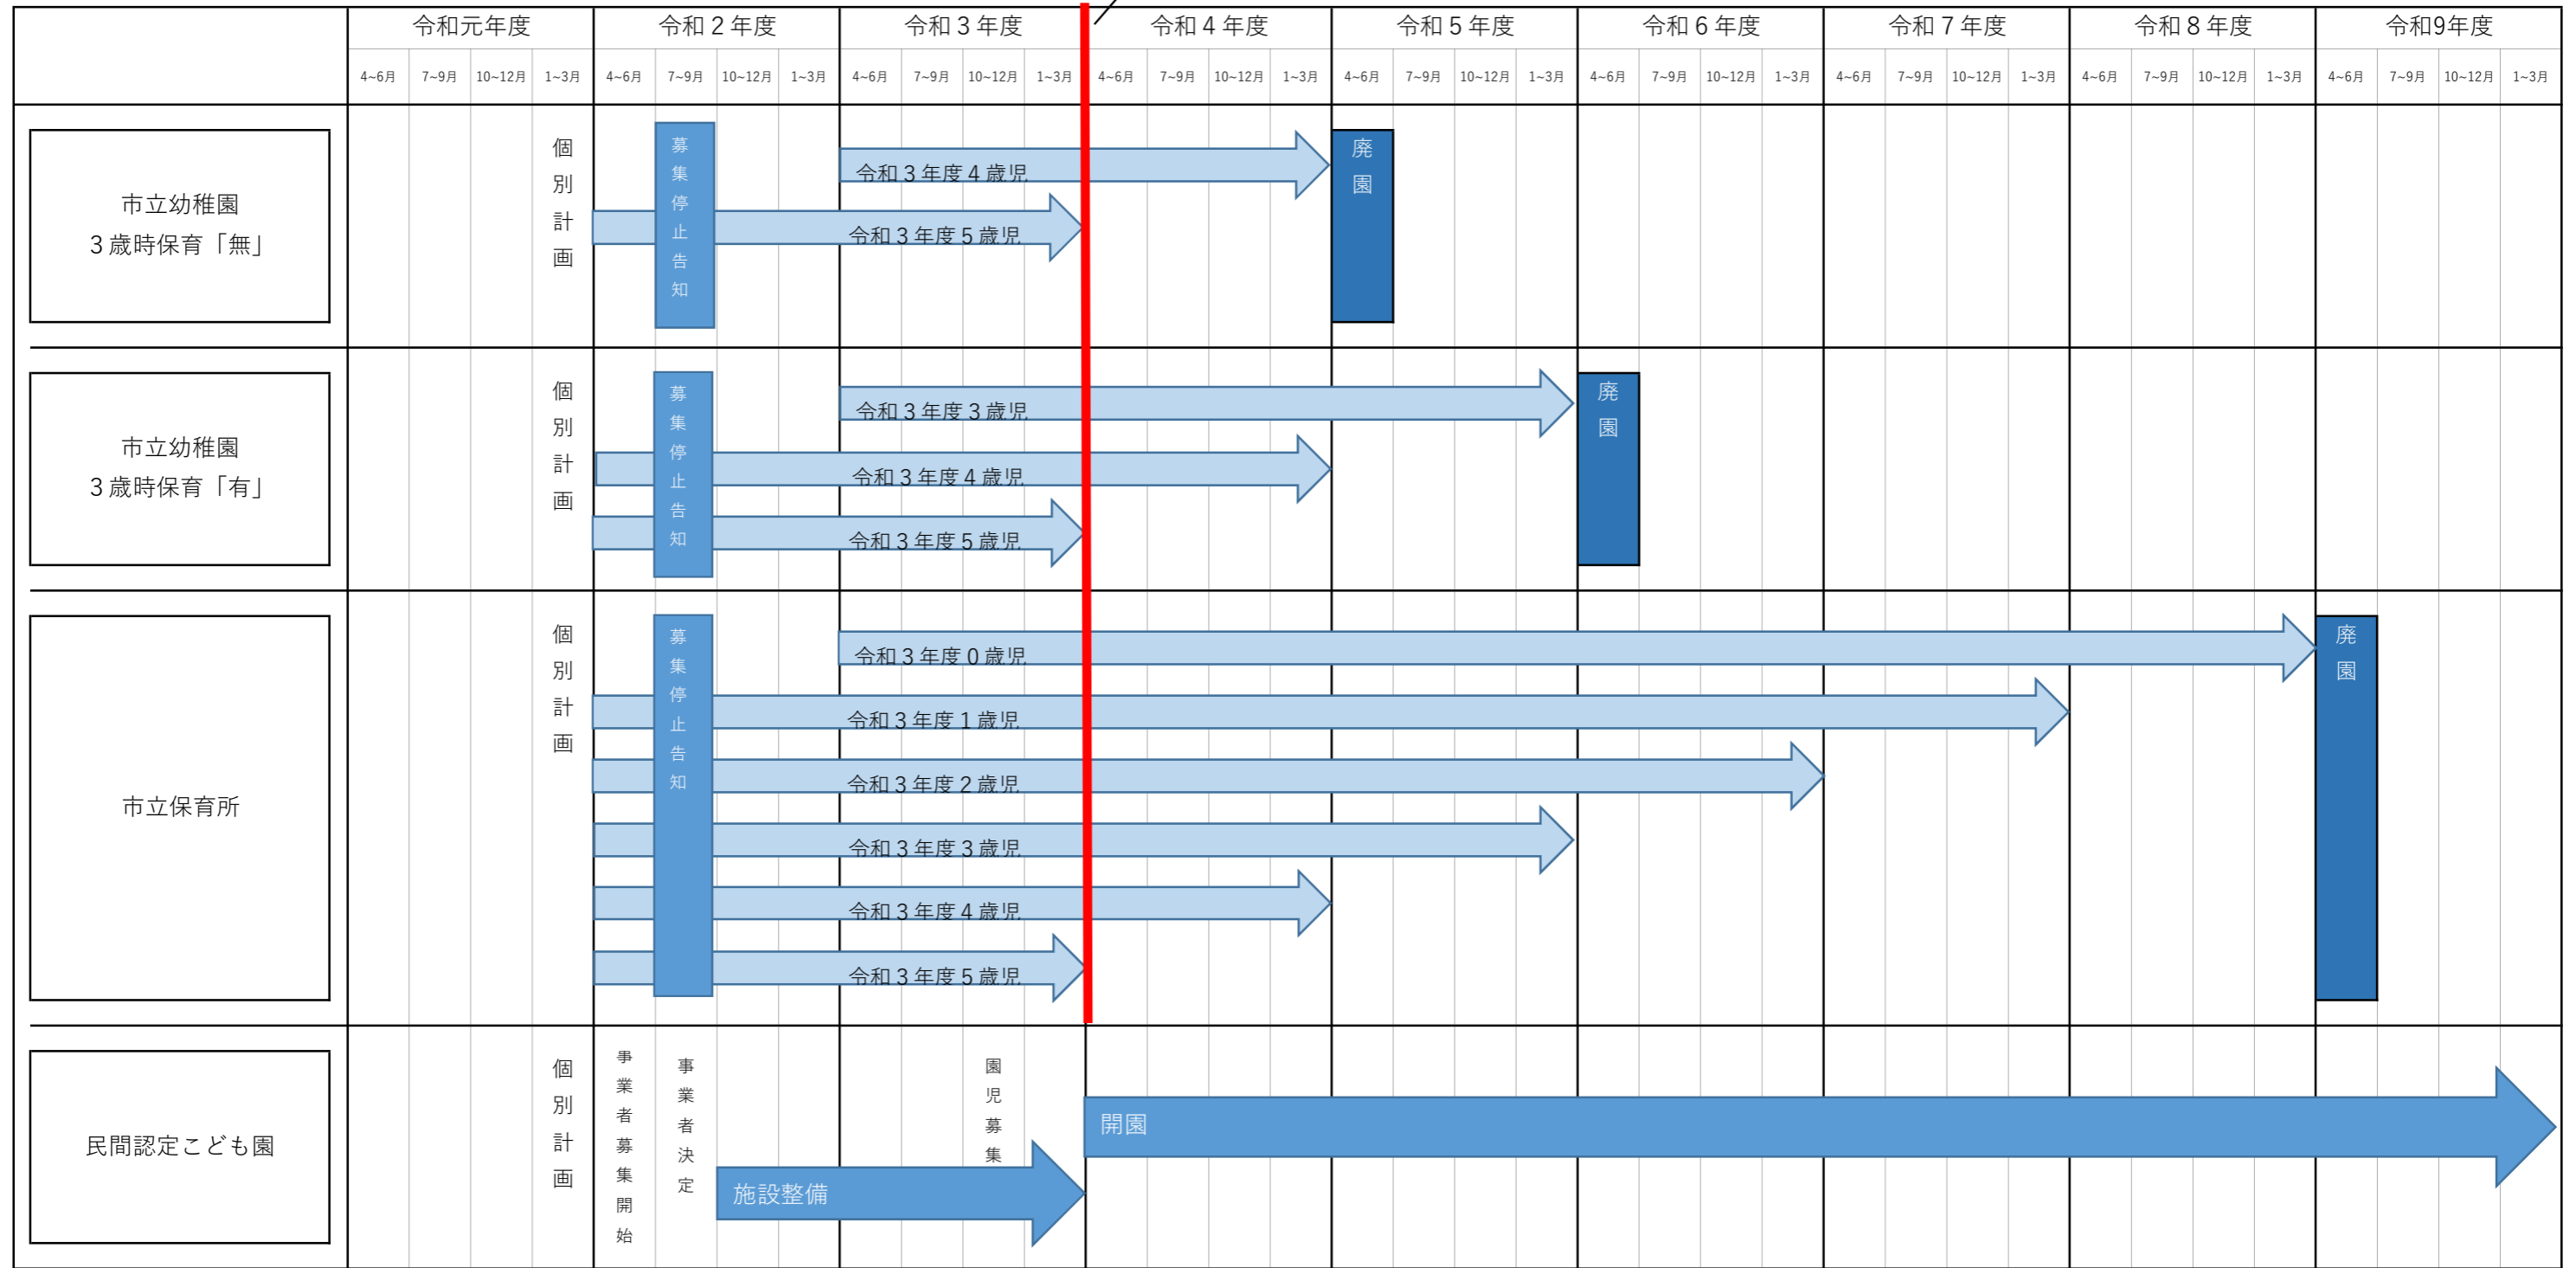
| | 令和元年度 | | | | 令和２年度 | | | | 令和３年度 | | | | 令和４年度 | | | | 令和５年度 | | | | 令和６年度 | | | | 令和７年度 | | | | 令和８年度 | | | | 令和9年度 | | | |
|---|---|---|---|---|---|---|---|---|---|---|---|---|---|---|---|---|---|---|---|---|---|---|---|---|---|---|---|---|---|---|---|---|---|---|---|---|
| | 4~6月 | 7~9月 | 10~12月 | 1~3月 | 4~6月 | 7~9月 | 10~12月 | 1~3月 | 4~6月 | 7~9月 | 10~12月 | 1~3月 | 4~6月 | 7~9月 | 10~12月 | 1~3月 | 4~6月 | 7~9月 | 10~12月 | 1~3月 | 4~6月 | 7~9月 | 10~12月 | 1~3月 | 4~6月 | 7~9月 | 10~12月 | 1~3月 | 4~6月 | 7~9月 | 10~12月 | 1~3月 | 4~6月 | 7~9月 | 10~12月 | 1~3月 |

市立幼稚園
３歳時保育「無」

個別計画
募集停止告知
令和３年度４歳児
令和３年度５歳児
廃園

市立幼稚園
３歳時保育「有」

個別計画
募集停止告知
令和３年度３歳児
令和３年度４歳児
令和３年度５歳児
廃園

市立保育所

個別計画
募集停止告知
令和３年度０歳児
令和３年度１歳児
令和３年度２歳児
令和３年度３歳児
令和３年度４歳児
令和３年度５歳児
廃園

民間認定こども園

個別計画
事業者募集開始
事業者決定
施設整備
園児募集
開園